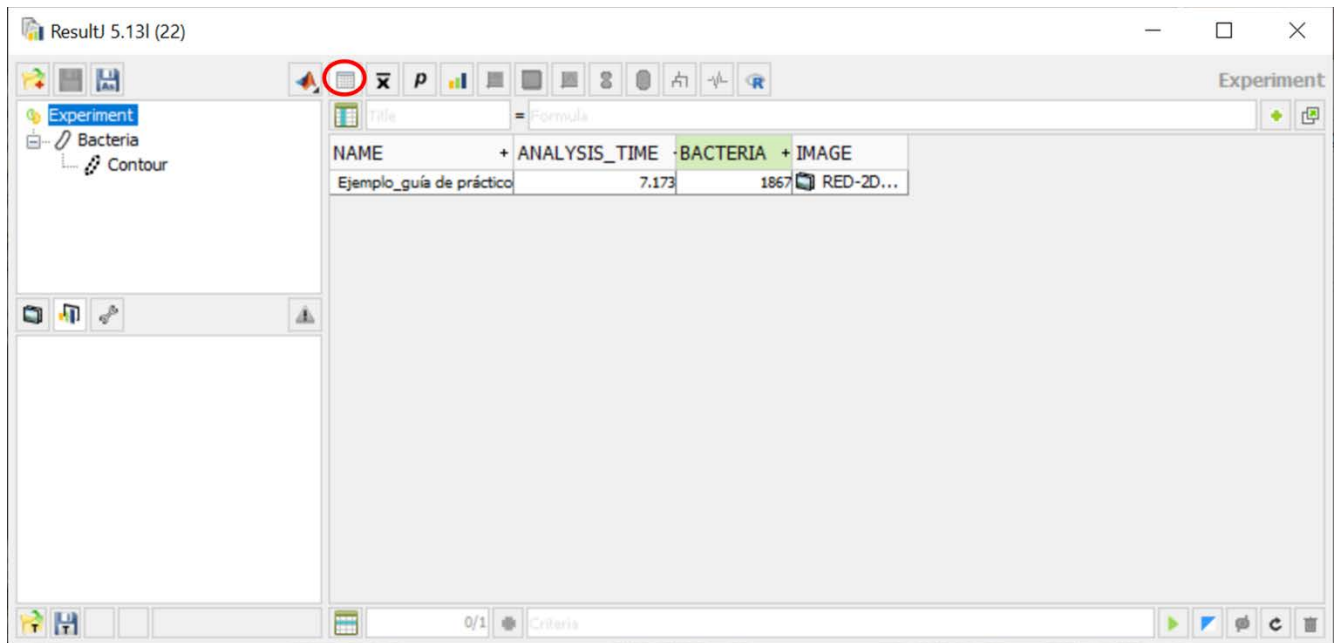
ResultJ 5.13l (22)

Experiment

Experiment
Bacteria
Contour

Title
= Formula

| NAME | + ANALYSIS_TIME | - BACTERIA | + IMAGE |
|---|---|---|---|
| Ejemplo_guía de práctico | 7.173 | 1867 | RED-2D... |

0/1
Criteria